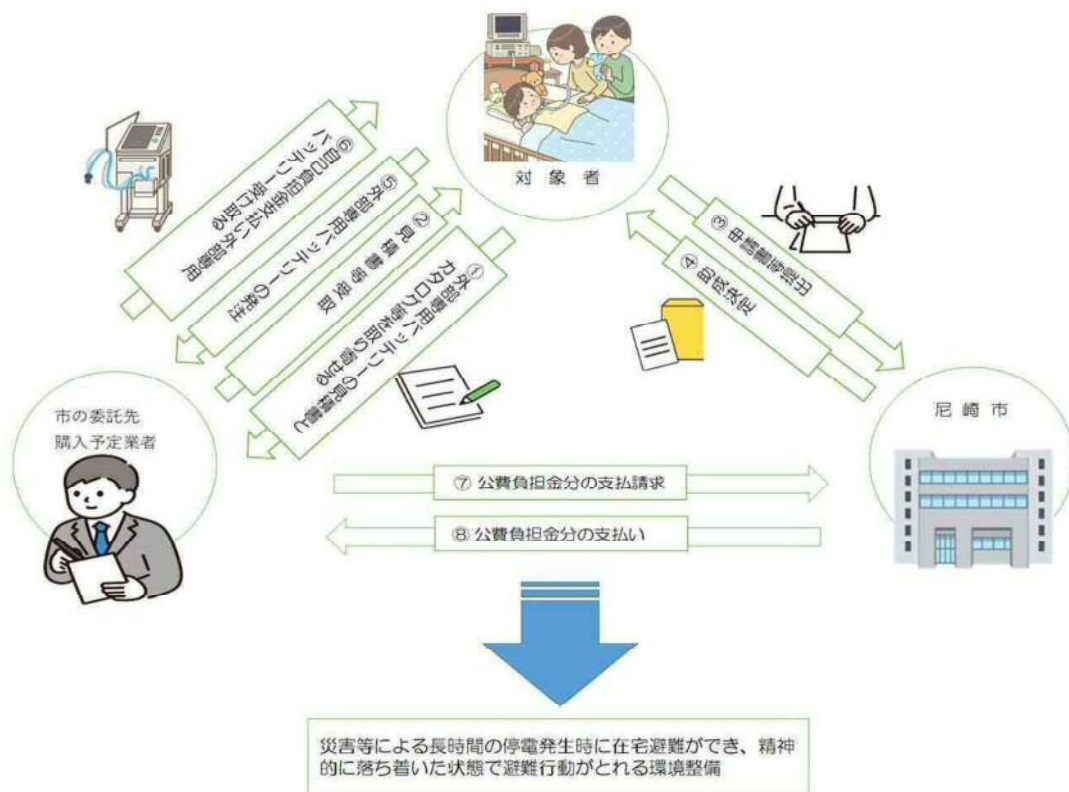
対象者

⑥自己負担金を支払い外部専用バッテリー受け取る

⑤外部専用バッテリーの発注

②見積書等受取

①外部専用バッテリーの見積書とカタログ等を取り寄せる

③申請書等提出

④給付決定

市の委託先
購入予定業者

尼崎市

⑦ 公費負担金分の支払請求

⑧ 公費負担金分の支払い

災害等による長時間の停電発生時に在宅避難ができ、精神的に落ち着いた状態で避難行動がとれる環境整備